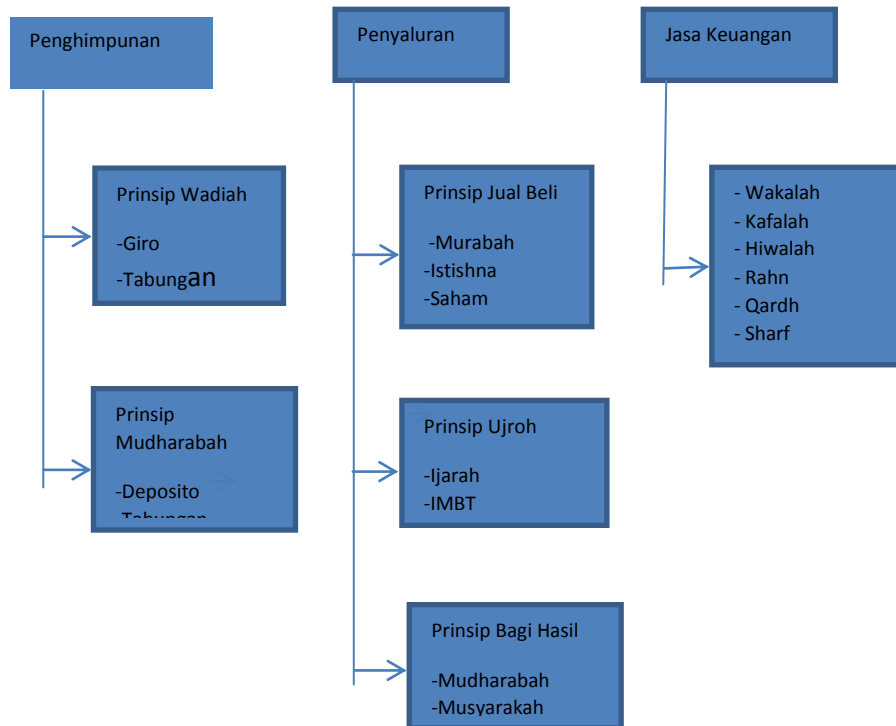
Penghimpunan

Prinsip Wadiah

-Giro
-Tabungan

Prinsip Mudharabah

-Deposito
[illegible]

Penyaluran

Prinsip Jual Beli

-Murabah
-Istishna
-Saham

Prinsip Ujroh

-Ijarah
-IMBT

Prinsip Bagi Hasil

-Mudharabah
-Musyarakah

Jasa Keuangan

- Wakalah
- Kafalah
- Hiwalah
- Rahn
- Qardh
- Sharf